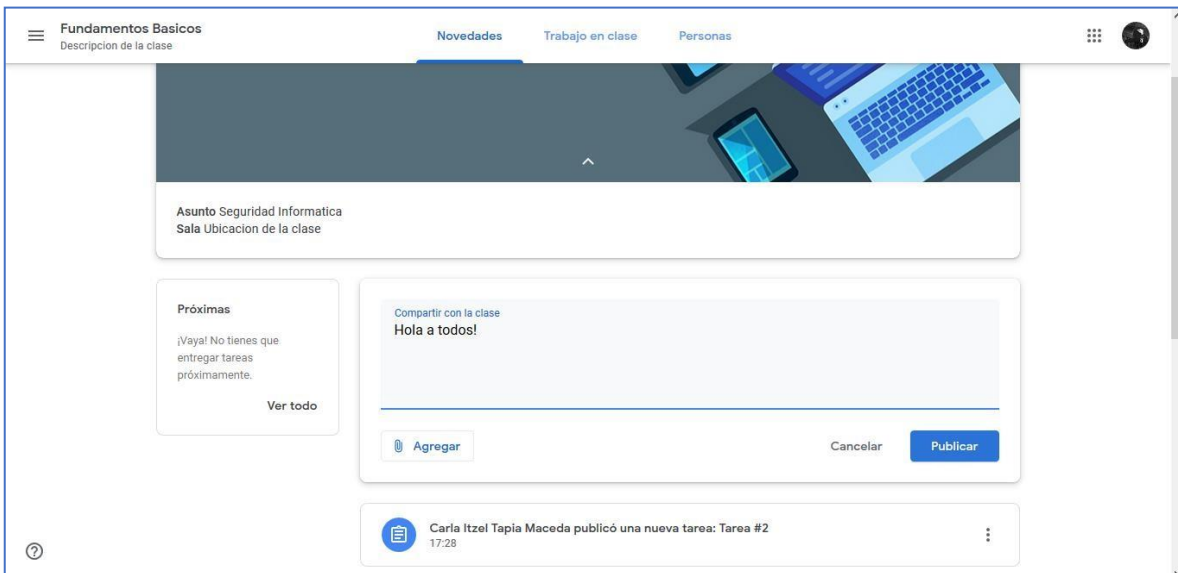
Fundamentos Basicos
Descripcion de la clase

Novedades Trabajo en clase Personas

Asunto Seguridad Informatica
Sala Ubicacion de la clase

Próximas

¡Vaya! No tienes que entregar tareas próximamente.

Ver todo

Compartir con la clase
Hola a todos!

Agregar

Cancelar Publicar

Carla Itzel Tapia Maceda publicó una nueva tarea: Tarea #2
17:28